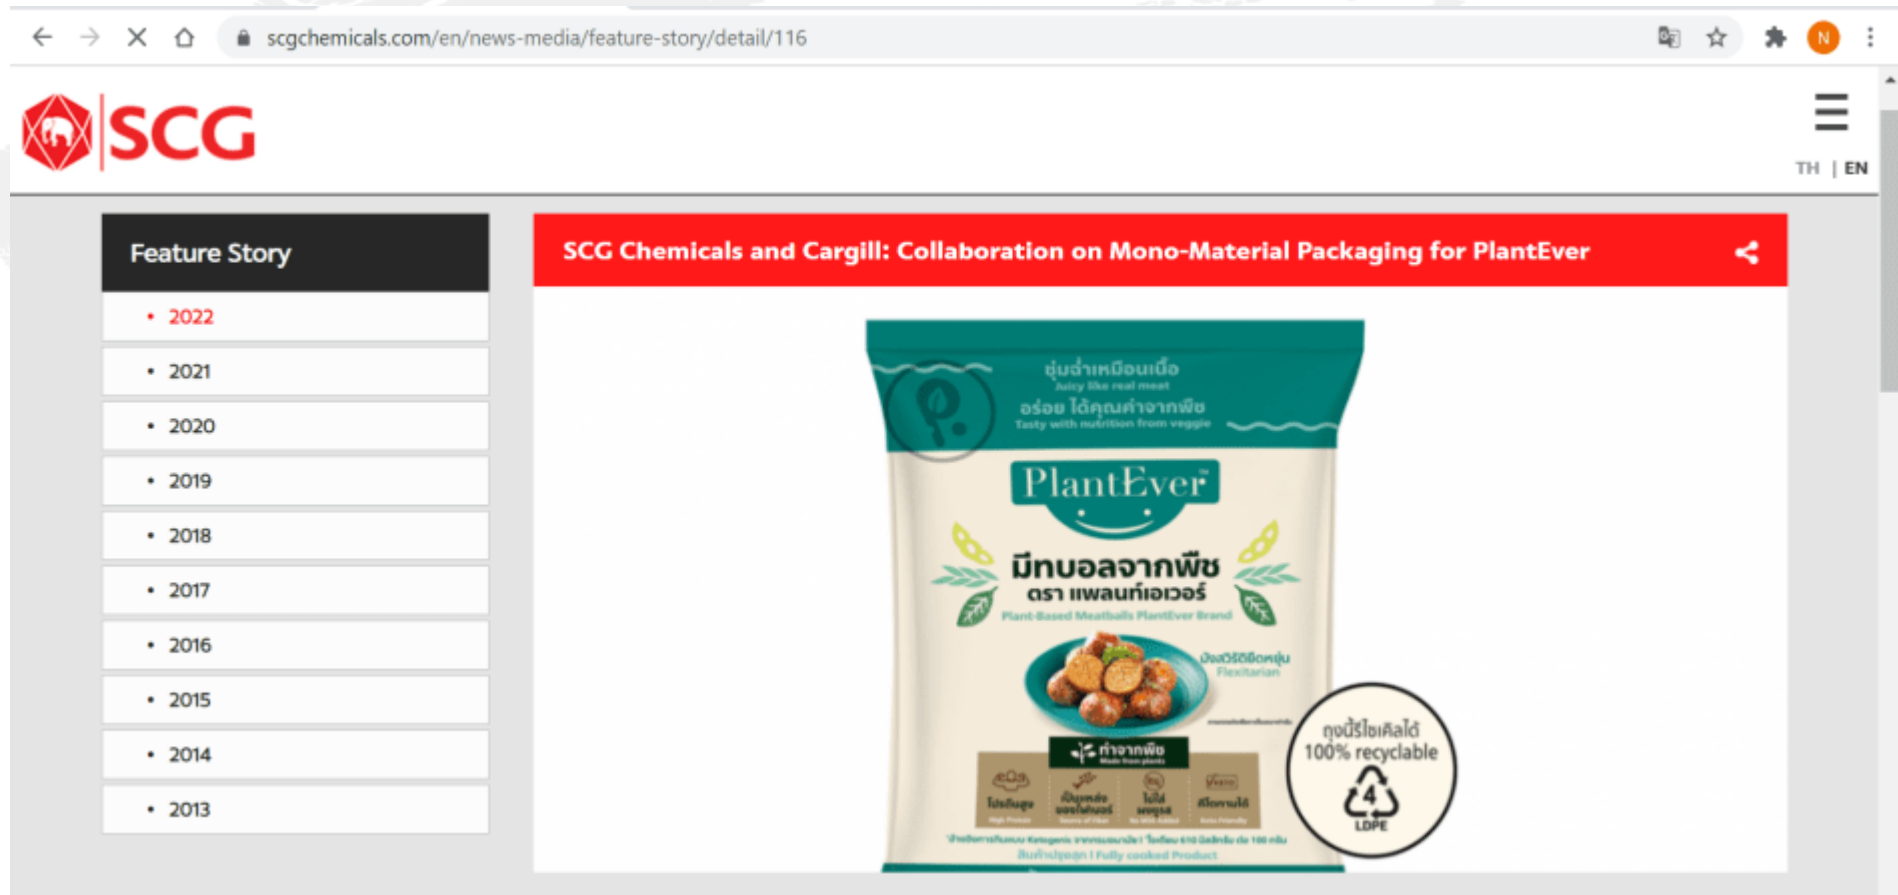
scgchemicals.com/en/news-media/feature-story/detail/116

SCG

TH | EN

Feature Story

- 2022
- 2021
- 2020
- 2019
- 2018
- 2017
- 2016
- 2015
- 2014
- 2013

SCG Chemicals and Cargill: Collaboration on Mono-Material Packaging for PlantEver

ชุ่มฉ่ำเหมือนเนื้อ
Juicy like real meat
อร่อย ได้คุณค่าจากพืช
Tasty with nutrition from veggie

PlantEver

มีทบอลจากพืช
ตรา แพลนท์เอเวอร์
Plant-Based Meatballs PlantEver Brand

มังสวิรัติยืดหยุ่น
Flexitarian

ทำจากพืช
Made from plants

โปรตีนสูง
High Protein

เป็นแหล่งของไฟเบอร์
Source of Fiber

ไม่ใส่ผงชูรส
No MSG Added

คีโตทานได้
Keto Friendly

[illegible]
สินค้าปรุงสุก I Fully cooked Product

ถุงนี้รีไซเคิลได้
100% recyclable
4
LDPE